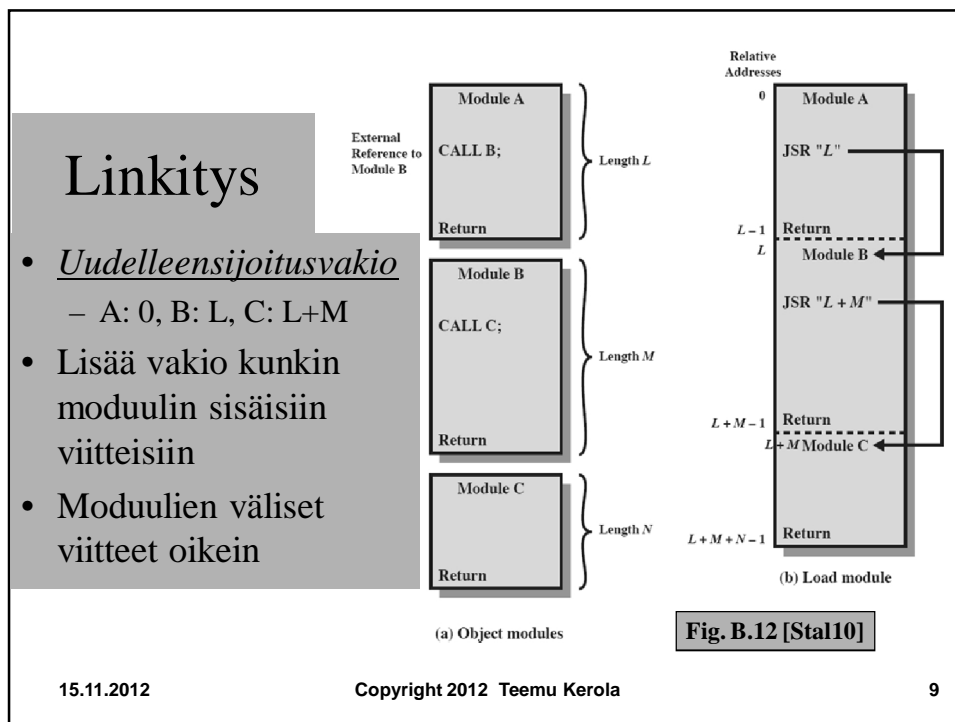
Linkitys

• Uudelleensijoitusvakio
– A: 0, B: L, C: L+M
• Lisää vakio kunkin moduulin sisäisiin viitteisiin
• Moduulien väliset viitteet oikein

External Reference to Module B

Module A
CALL B;
Return

Length $L$

Module B
CALL C;
Return

Length $M$

Module C
Return

Length $N$

(a) Object modules

Relative Addresses

0
Module A
JSR "$L$"
$L-1$ Return
$L$ Module B
JSR "$L+M$"
$L+M-1$ Return
$L+M$ Module C
$L+M+N-1$ Return

(b) Load module

Fig. B.12 [Stal10]

15.11.2012 Copyright 2012 Teemu Kerola 9